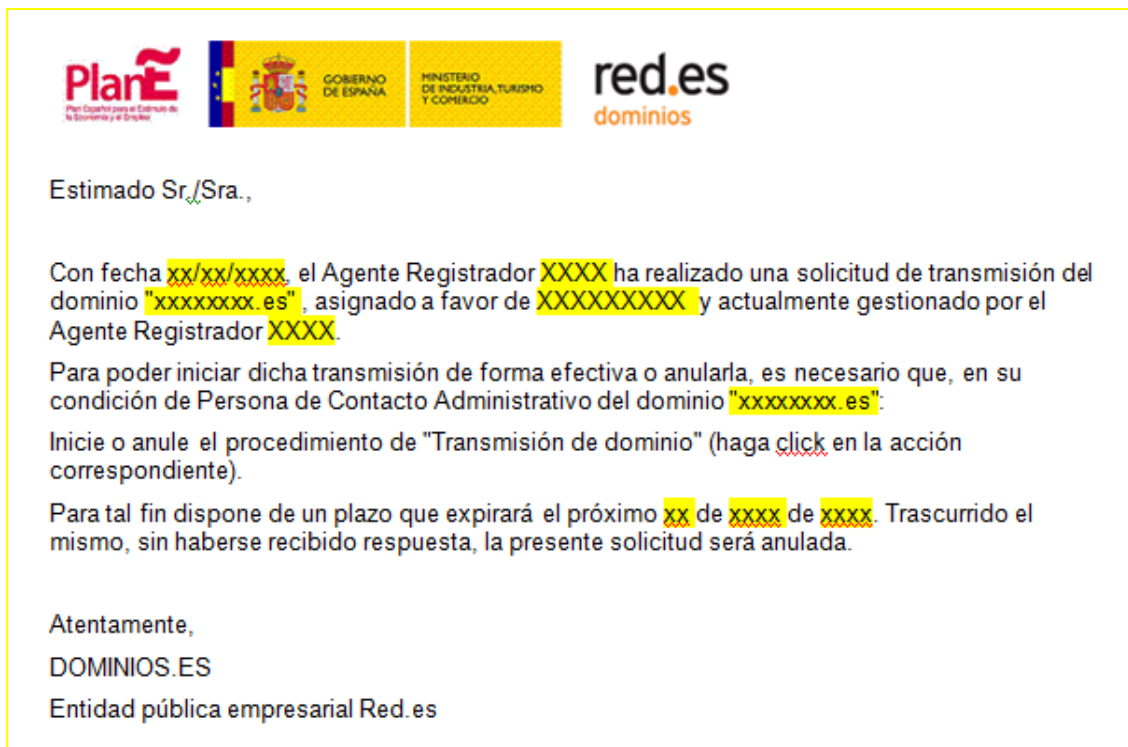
PlanE
Plan Español para el Estímulo de la Economía y el Empleo

GOBIERNO DE ESPAÑA

MINISTERIO DE INDUSTRIA, TURISMO Y COMERCIO

red.es
dominios

Estimado Sr./Sra.,

Con fecha xx/xx/xxxx, el Agente Registrador XXXX ha realizado una solicitud de transmisión del dominio "xxxxxxxx.es" , asignado a favor de XXXXXXXXX y actualmente gestionado por el Agente Registrador XXXX.

Para poder iniciar dicha transmisión de forma efectiva o anularla, es necesario que, en su condición de Persona de Contacto Administrativo del dominio "xxxxxxxx.es":

Inicie o anule el procedimiento de "Transmisión de dominio" (haga click en la acción correspondiente).

Para tal fin dispone de un plazo que expirará el próximo xx de xxxx de xxxx. Trascurrido el mismo, sin haberse recibido respuesta, la presente solicitud será anulada.

Atentamente,

DOMINIOS.ES

Entidad pública empresarial Red.es